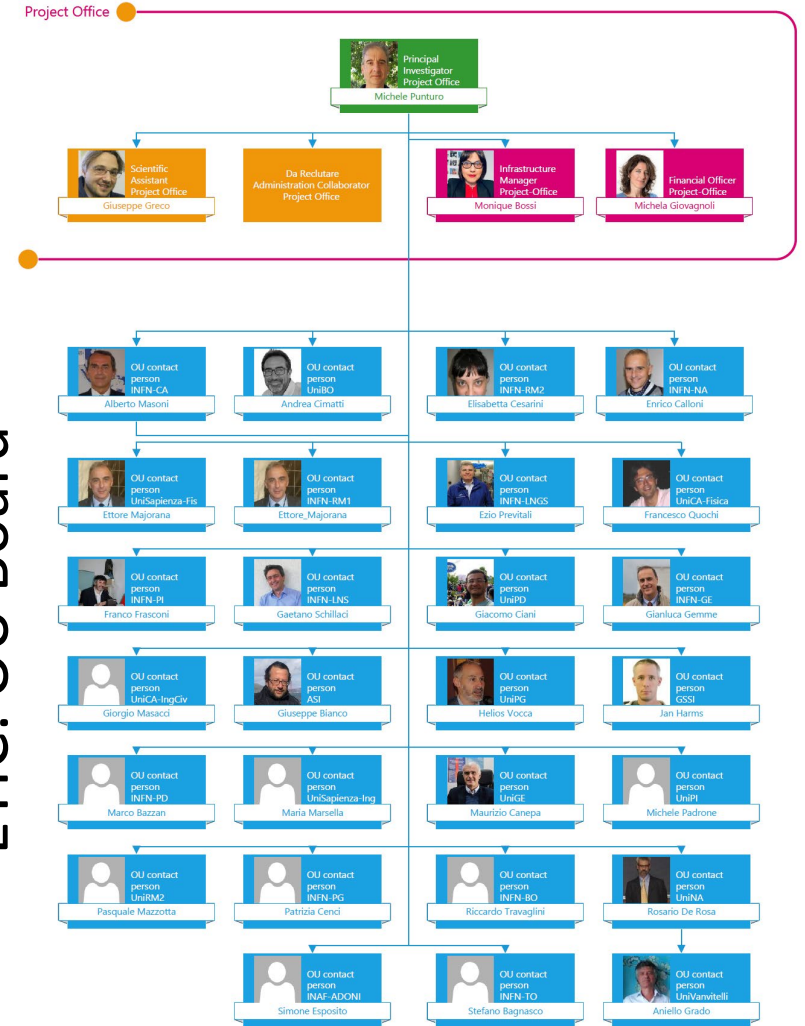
Project Office

Principal Investigator Project Office
Michele Punturo

Scientific Assistant Project Office
Giuseppe Greco

Da Reclutare Administration Collaborator Project Office

Infrastructure Manager Project-Office
Monique Bossi

Financial Officer Project-Office
Michela Giovagnoli

ETIC: OU Board

OU contact person INFN-CA
Alberto Masoni

OU contact person UniBO
Andrea Cimatti

OU contact person INFN-RM2
Elisabetta Cesarini

OU contact person INFN-NA
Enrico Calloni

OU contact person UniSapienza-Fis
Ettore Majorana

OU contact person INFN-RM1
Ettore_Majorana

OU contact person INFN-LNGS
Ezio Previtali

OU contact person UniCA-Fisica
Francesco Quochi

OU contact person INFN-PI
Franco Frasconi

OU contact person INFN-LNS
Gaetano Schillaci

OU contact person UniPD
Giacomo Ciani

OU contact person INFN-GE
Gianluca Gemme

OU contact person UniCA-IngCiv
Giorgio Masacci

OU contact person ASI
Giuseppe Bianco

OU contact person UniPG
Helios Vocca

OU contact person GSSI
Jan Harms

OU contact person INFN-PD
Marco Bazzan

OU contact person UniSapienza-Ing
Maria Marsella

OU contact person UniGE
Maurizio Canepa

OU contact person UniPI
Michele Padrone

OU contact person UniRM2
Pasquale Mazzotta

OU contact person INFN-PG
Patrizia Cenci

OU contact person INFN-BO
Riccardo Travaglini

OU contact person UniNA
Rosario De Rosa

OU contact person INAF-ADONI
Simone Esposito

OU contact person INFN-TO
Stefano Bagnasco

OU contact person UniVanvitelli
Aniello Grado